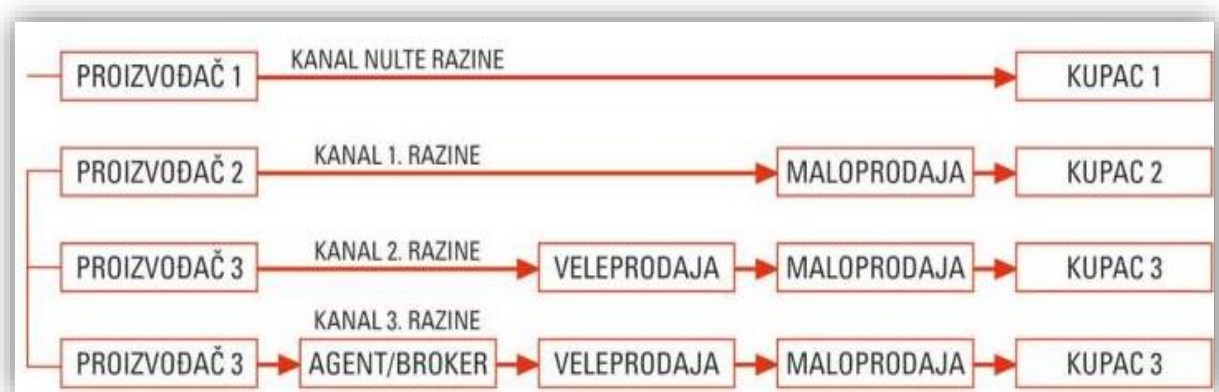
PROIZVOĐAČ 1
KANAL NULTE RAZINE
KUPAC 1

PROIZVOĐAČ 2
KANAL 1. RAZINE
MALOPRODAJA
KUPAC 2

PROIZVOĐAČ 3
KANAL 2. RAZINE
VELEPRODAJA
MALOPRODAJA
KUPAC 3

KANAL 3. RAZINE
PROIZVOĐAČ 3
AGENT/BROKER
VELEPRODAJA
MALOPRODAJA
KUPAC 3